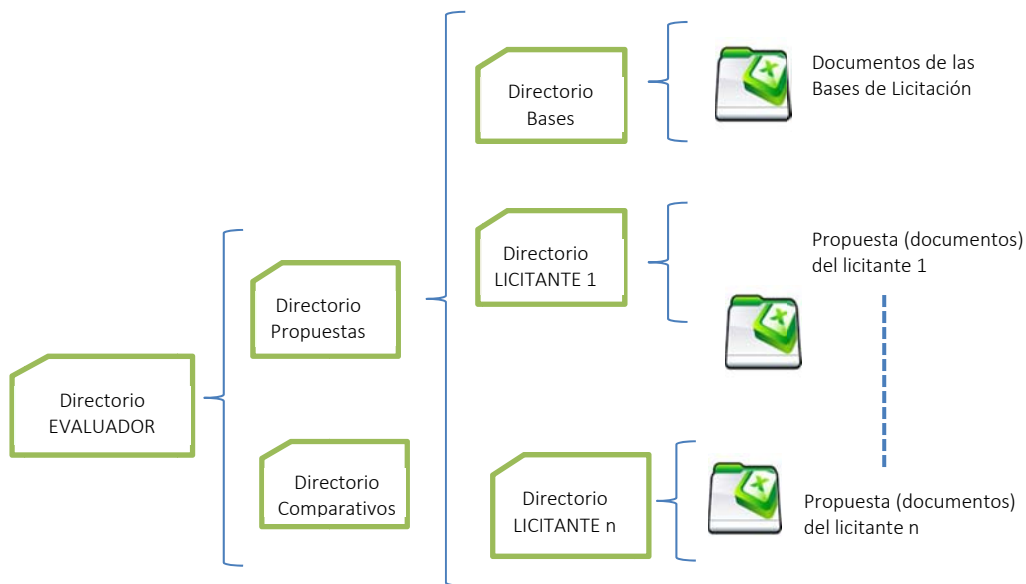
Directorio EVALUADOR

Directorio Propuestas

Directorio Comparativos

Directorio Bases

Directorio LICITANTE 1

Directorio LICITANTE n

Documentos de las Bases de Licitación

Propuesta (documentos) del licitante 1

Propuesta (documentos) del licitante n